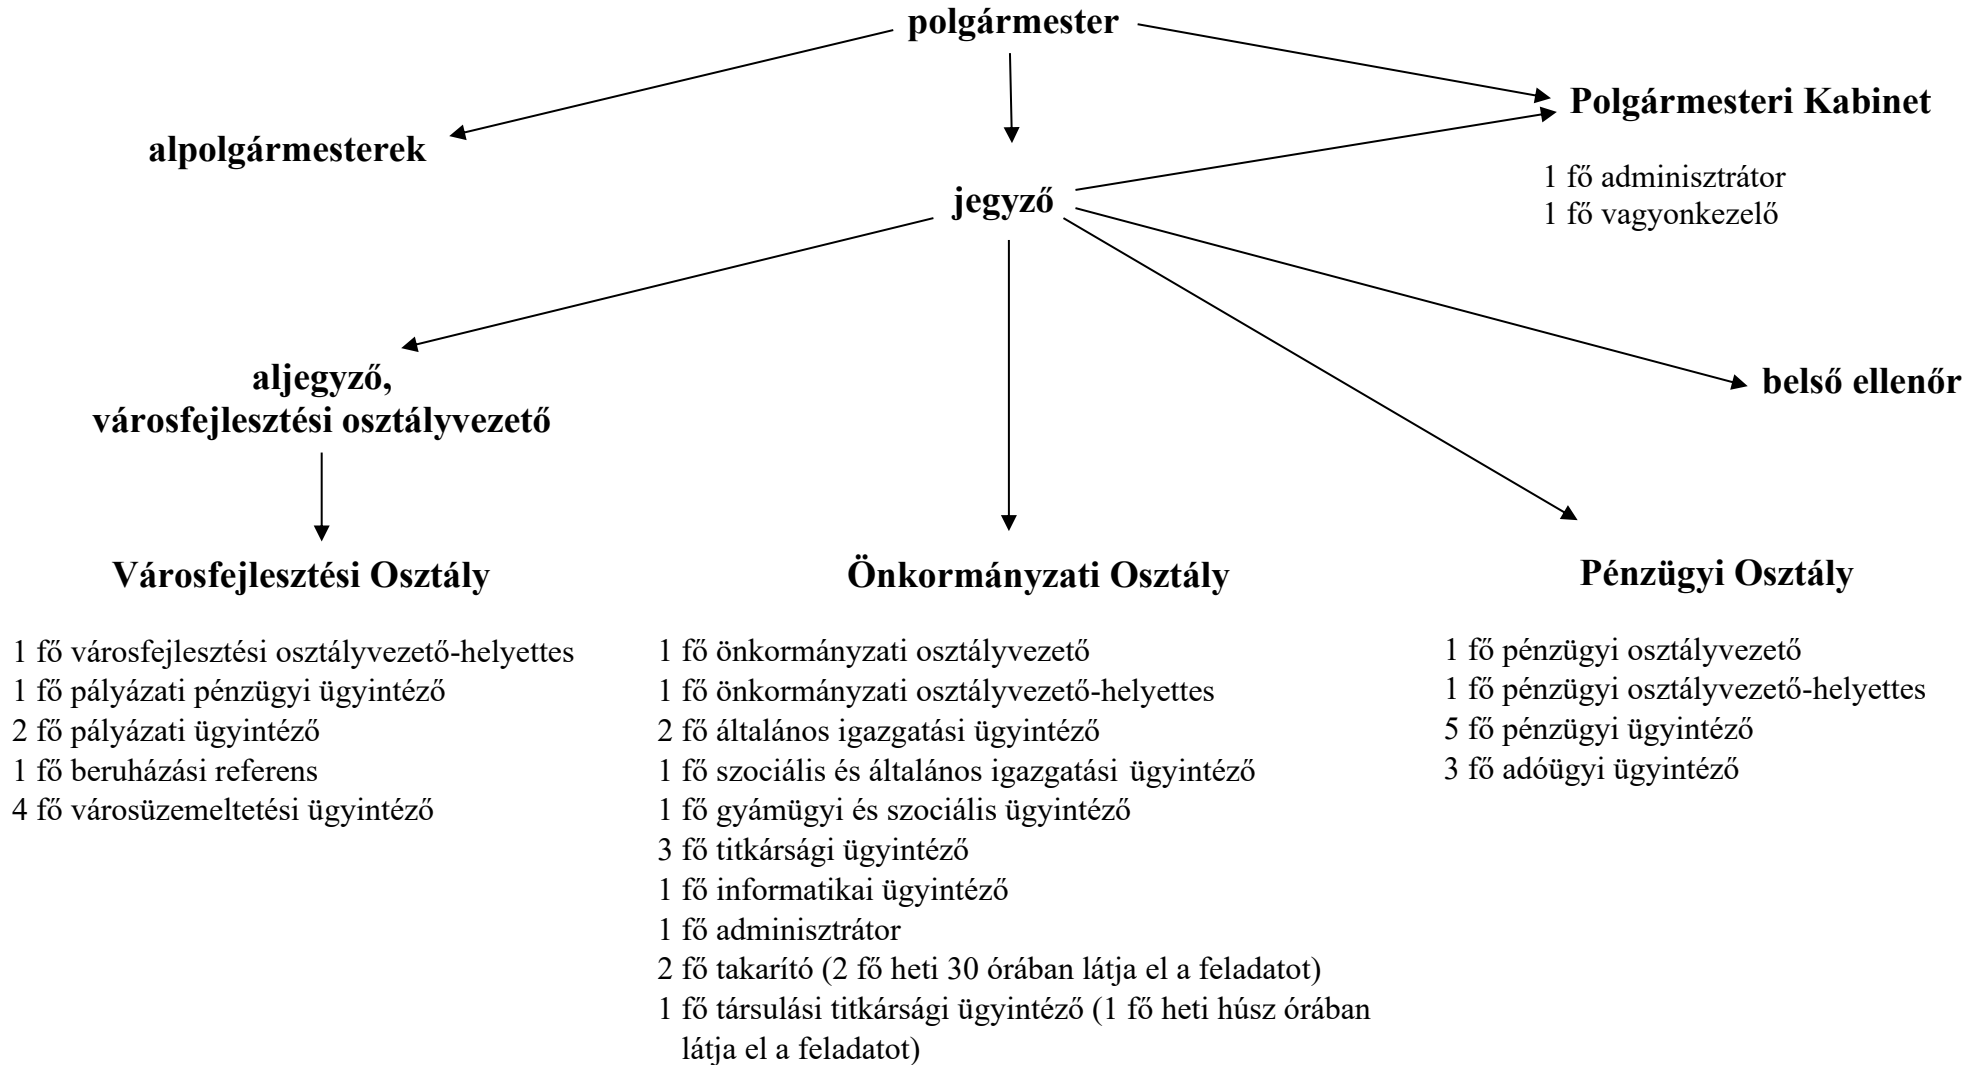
polgármester

alpolgármesterek

Polgármesteri Kabinet

1 fő adminisztrátor
1 fő vagyonkezelő

jegyző

aljegyző,
városfejlesztési osztályvezető

belső ellenőr

Városfejlesztési Osztály

1 fő városfejlesztési osztályvezető-helyettes
1 fő pályázati pénzügyi ügyintéző
2 fő pályázati ügyintéző
1 fő beruházási referens
4 fő városüzemeltetési ügyintéző

Önkormányzati Osztály

1 fő önkormányzati osztályvezető
1 fő önkormányzati osztályvezető-helyettes
2 fő általános igazgatási ügyintéző
1 fő szociális és általános igazgatási ügyintéző
1 fő gyámügyi és szociális ügyintéző
3 fő titkársági ügyintéző
1 fő informatikai ügyintéző
1 fő adminisztrátor
2 fő takarító (2 fő heti 30 órában látja el a feladatot)
1 fő társulási titkársági ügyintéző (1 fő heti húsz órában látja el a feladatot)

Pénzügyi Osztály

1 fő pénzügyi osztályvezető
1 fő pénzügyi osztályvezető-helyettes
5 fő pénzügyi ügyintéző
3 fő adóügyi ügyintéző